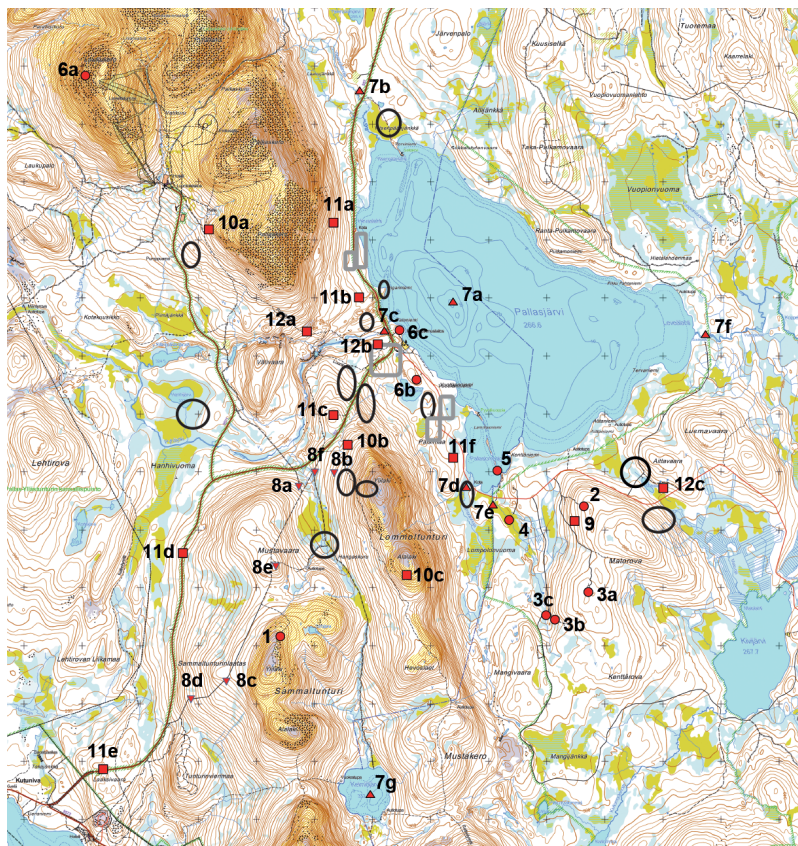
6a
7b
Järvenpää
Kuusiselkä
Tuoremaa
Kaarrelaki
Aitajänkkä
Vuoplovuosanmaa
Taka-Pallasmaa
Vuopionvuoma
10a
11a
Laukujärvi
Pallasjärvi
266.6
7a
11b
7c
6c
12a
12b
7f
6b
11c
10b
11f
Lehtirova
Hanhivuoma
Luiemavaara
8f
8b
8a
5
7d
12c
2
7e
9
4
11d
Mustavaara
Lommoltunturi
8e
10c
Matorova
3c
3a
3b
1
Sammaltunturinlaatas
8d
8c
Sammaltunturi
Lehtirovan Liikamaa
Kentäkova
Kuutjärvi
Manglvaara
Mangijänkkä
11e
Mustakero
Kutuniva
7g